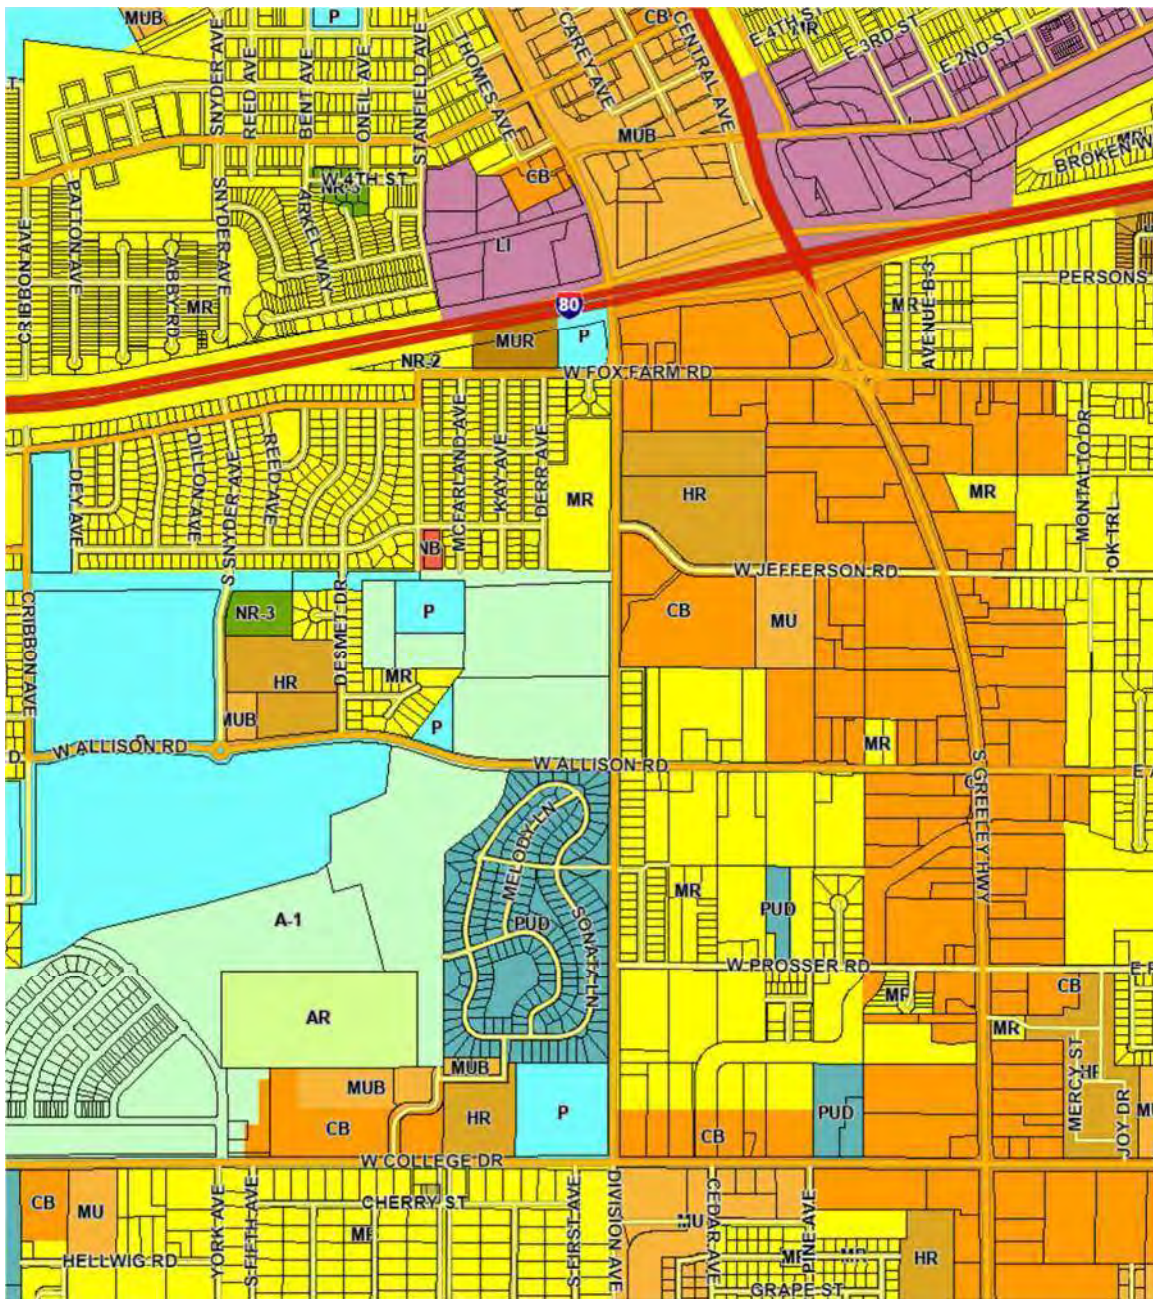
MUB
P
SNYDER AVE
REED AVE
BENT AVE
ONEIL AVE
STANFIELD AVE
THOMES AVE
CAREY AVE
CB
CENTRAL AVE
E 4TH ST
E 3RD ST
E 2ND ST
MUB
BROKEN W
W 4TH ST
NR-3
CB
PATTON AVE
SNYDER AVE
ARKEL WAY
LI
CRIBBON AVE
ABBY RD
MR
80
PERSONS
MR
AVENUE B-3
MUR
P
NR-2
W FOX FARM RD
DEY AVE
DILLON AVE
S SNYDER AVE
REED AVE
MCFARLAND AVE
KAY AVE
DERR AVE
MR
HR
MR
MONTALTO DR
OK TRL
NB
W JEFFERSON RD
NR-3
DESMET DR
P
CB
MU
CRIBBON AVE
HR
MR
MUB
P
MR
W ALLISON RD
W ALLISON RD
D
E A
MELODY LN
S GREELEY HWY
A-1
PUD
SONATA LN
MR
PUD
W PROSSER RD
E P
MR
CB
AR
MR
MUB
MUB
HR
P
PUD
MERCY ST
HF
JOY DR
CB
CB
W COLLEGE DR
CB
MU
CHERRY ST
YORK AVE
S FIFTH AVE
MF
S FIRST AVE
DIVISION AVE
MU
CEDAR AVE
PINE AVE
MR
MR
HR
HELLWIG RD
GRAPE ST